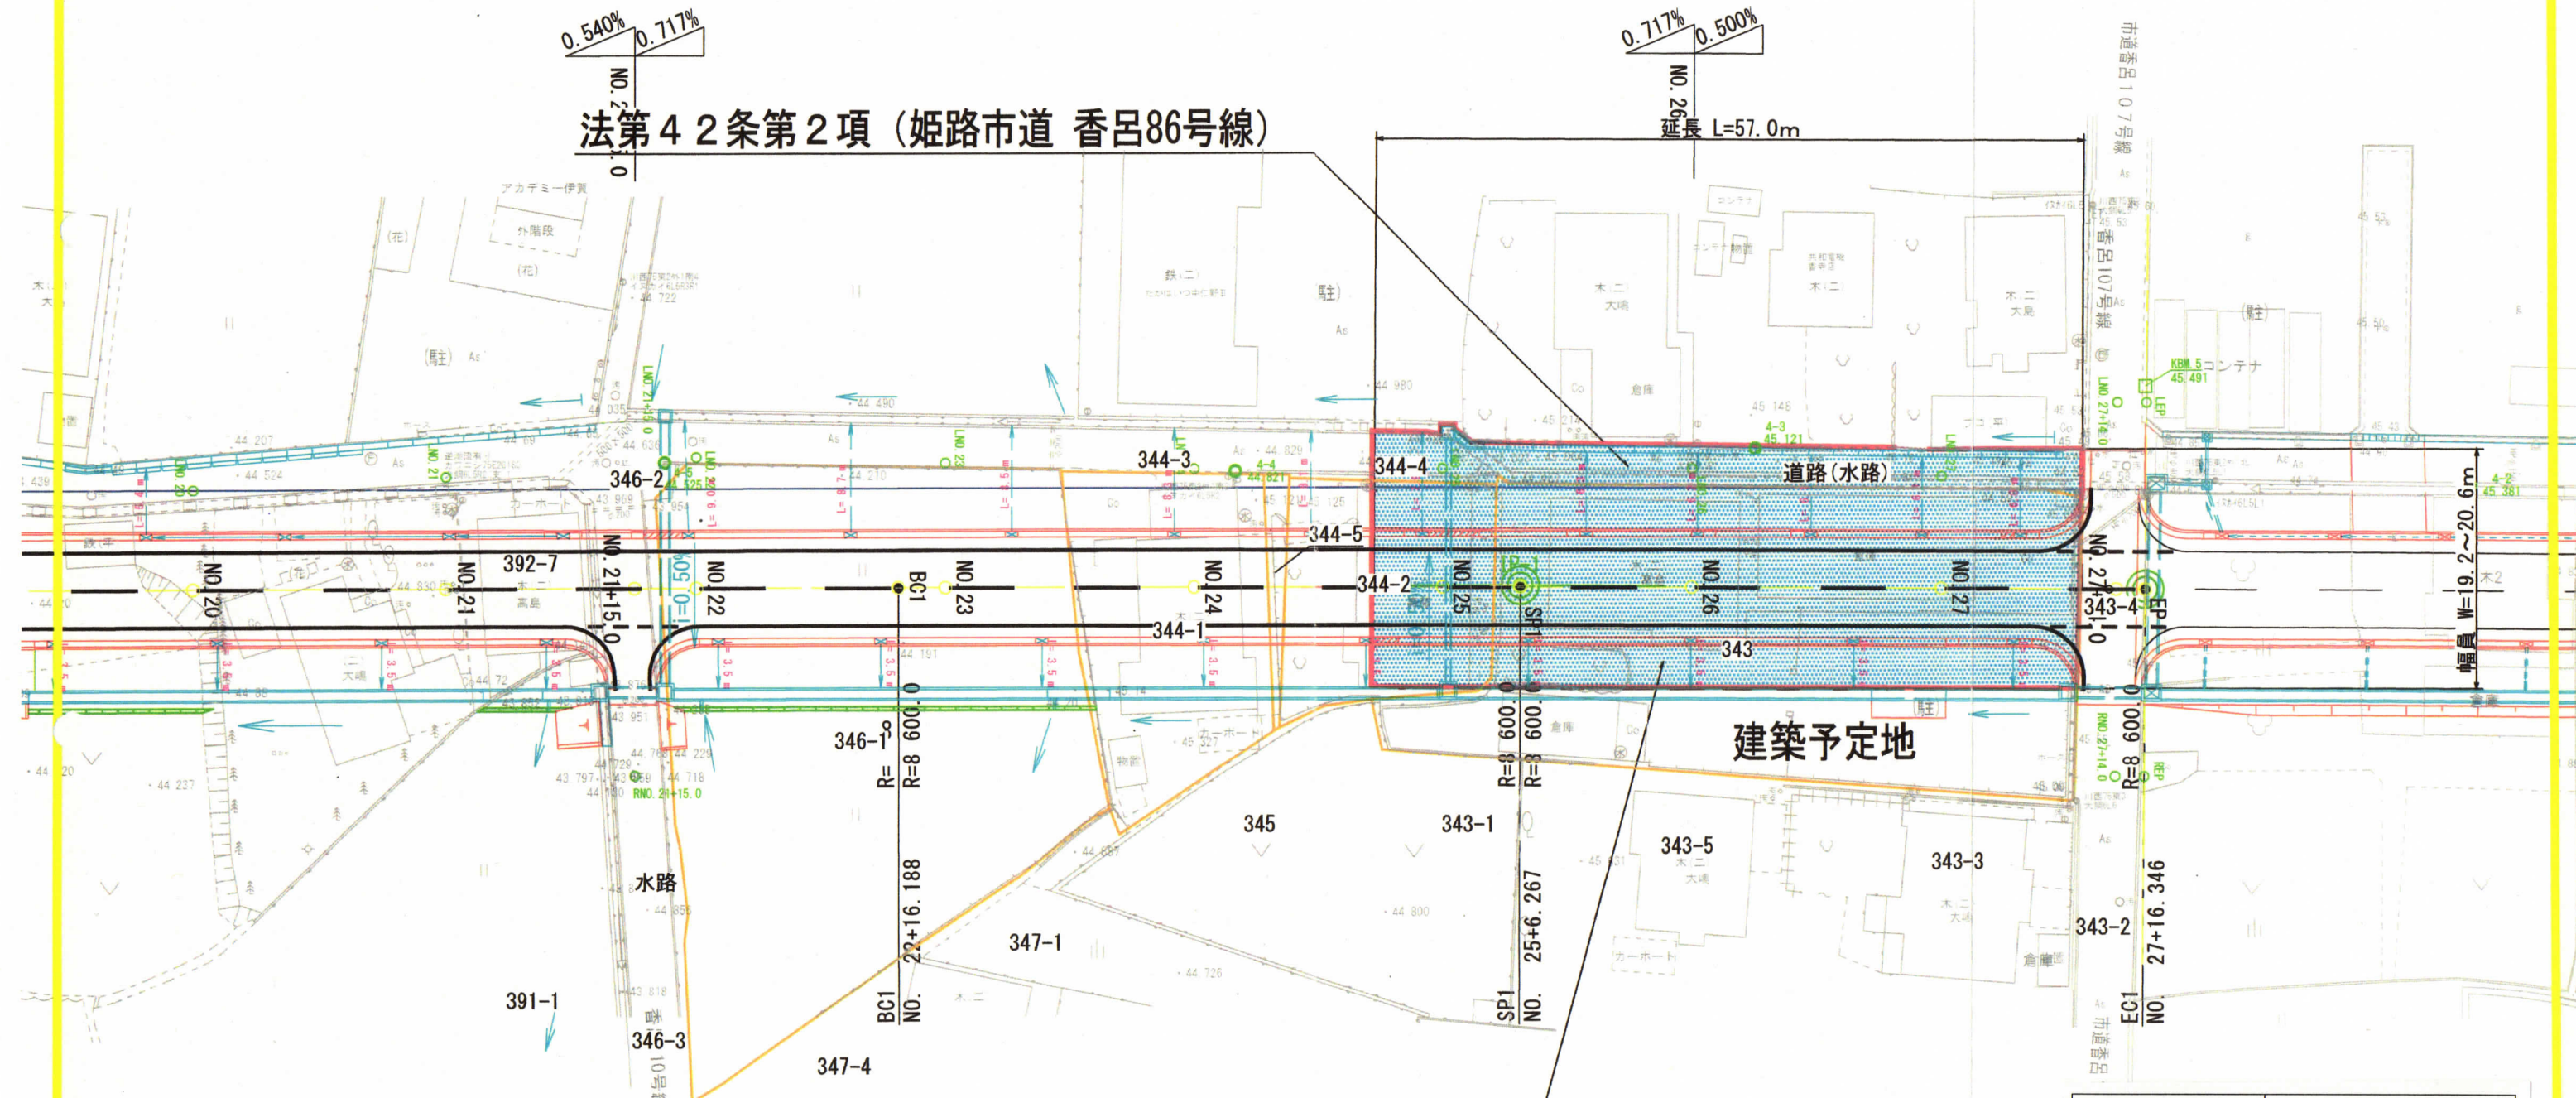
0.540% 0.717%
0.717% 0.500%

法第42条第2項（姫路市道 香呂86号線）

延長 L=57.0m

市道香呂107号線

道路(水路)

幅員 W=19.2～20.6m

344-3
344-4
346-2
344-5
392-7
344-2
344-1
343
343-4

NO.20
NO.21
NO.21+15.0
NO.22
BC1
NO.23
NO.24
NO.25
SP1
NO.26
NO.27
NO.27+14.0
EP1

I=0.50%

R=8 600
R=8 600
R=8 600
R=8 600

346-1

建築予定地

345
343-1
343-5
343-3
343-2

水路

347-1
391-1
346-3
347-4

BC1 NO.22+16.188
SP1 NO.25+6.267
EC1 NO.27+16.346

KBM.5 45.491
コンテナ